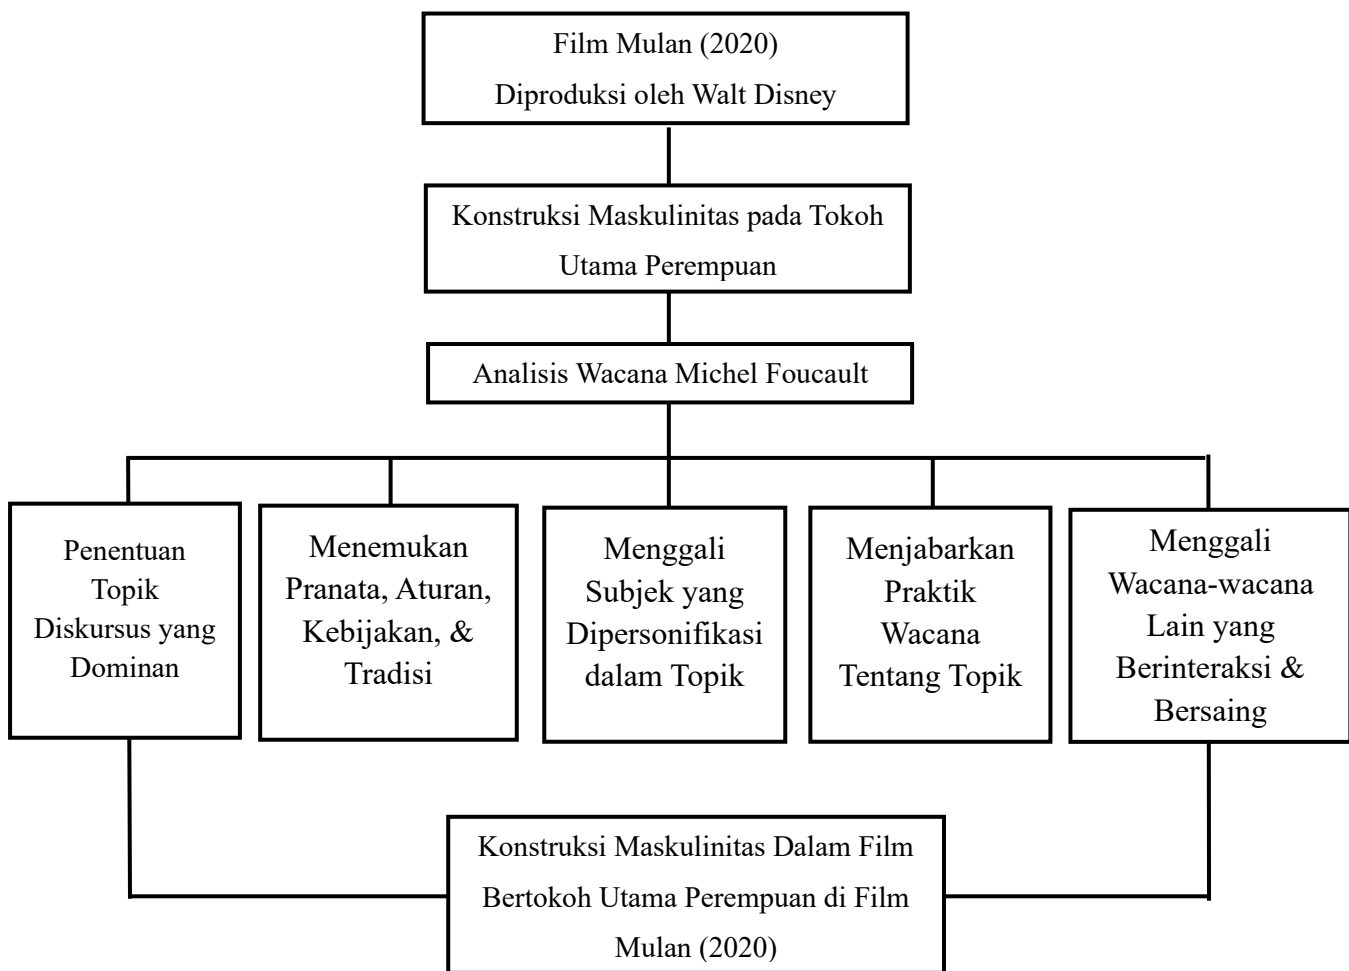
Film Mulan (2020)
Diproduksi oleh Walt Disney

Konstruksi Maskulinitas pada Tokoh Utama Perempuan

Analisis Wacana Michel Foucault

Penentuan Topik Diskursus yang Dominan

Menemukan Pranata, Aturan, Kebijakan, & Tradisi

Menggali Subjek yang Dipersonifikasi dalam Topik

Menjabarkan Praktik Wacana Tentang Topik

Menggali Wacana-wacana Lain yang Berinteraksi & Bersaing

Konstruksi Maskulinitas Dalam Film Bertokoh Utama Perempuan di Film Mulan (2020)